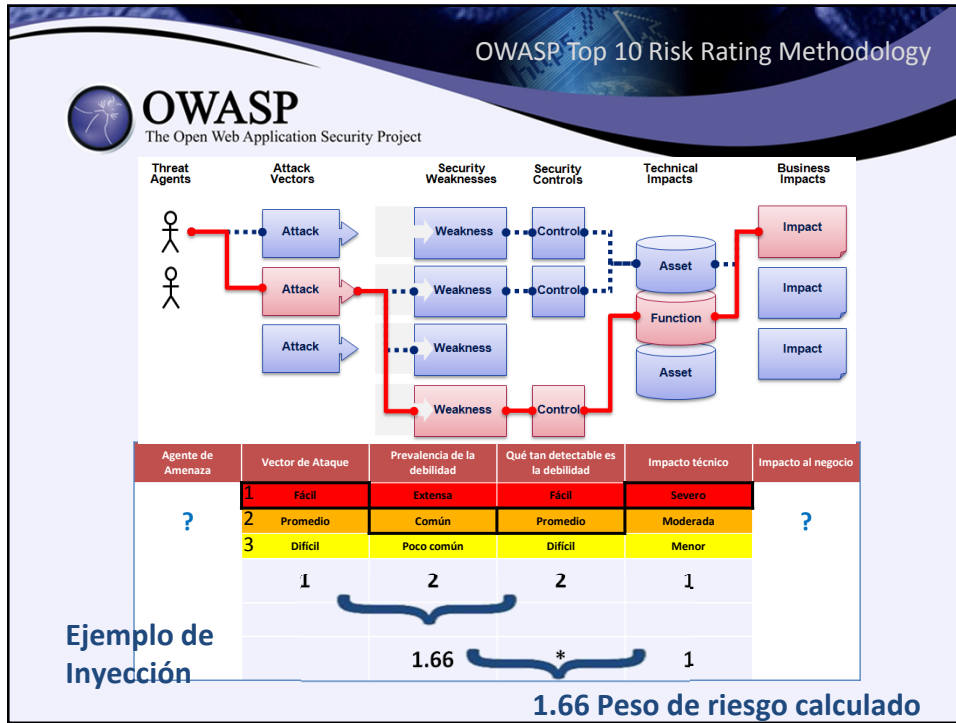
OWASP Top 10 Risk Rating Methodology

OWASP
The Open Web Application Security Project

Threat Agents
Attack Vectors
Security Weaknesses
Security Controls
Technical Impacts
Business Impacts

Attack
Attack
Attack
Weakness
Weakness
Weakness
Weakness
Control
Control
Control
Asset
Function
Asset
Impact
Impact
Impact

| Agente de Amenaza | Vector de Ataque | Prevalencia de la debilidad | Qué tan detectable es la debilidad | Impacto técnico | Impacto al negocio |
|---|---|---|---|---|---|
| ? | 1 Fácil | Extensa | Fácil | Severo | ? |
| | 2 Promedio | Común | Promedio | Moderada | |
| | 3 Difícil | Poco común | Difícil | Menor | |
| | 1 | 2 | 2 | 1 | |
| | | 1.66 | * | 1 | |

Ejemplo de Inyección

1.66 Peso de riesgo calculado